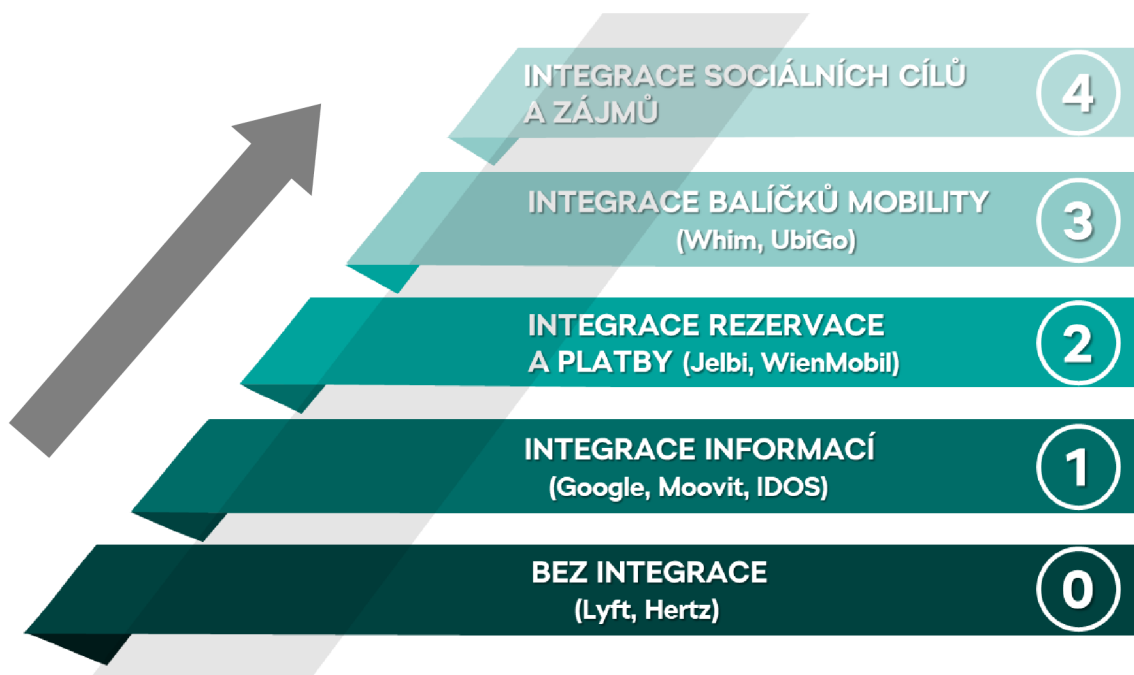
INTEGRACE SOCIÁLNÍCH CÍLŮ A ZÁJMŮ

4

INTEGRACE BALÍČKŮ MOBILITY (Whim, UbiGo)

3

INTEGRACE REZERVACE A PLATBY (Jelbi, WienMobil)

2

INTEGRACE INFORMACÍ (Google, Moovit, IDOS)

1

BEZ INTEGRACE (Lyft, Hertz)

0